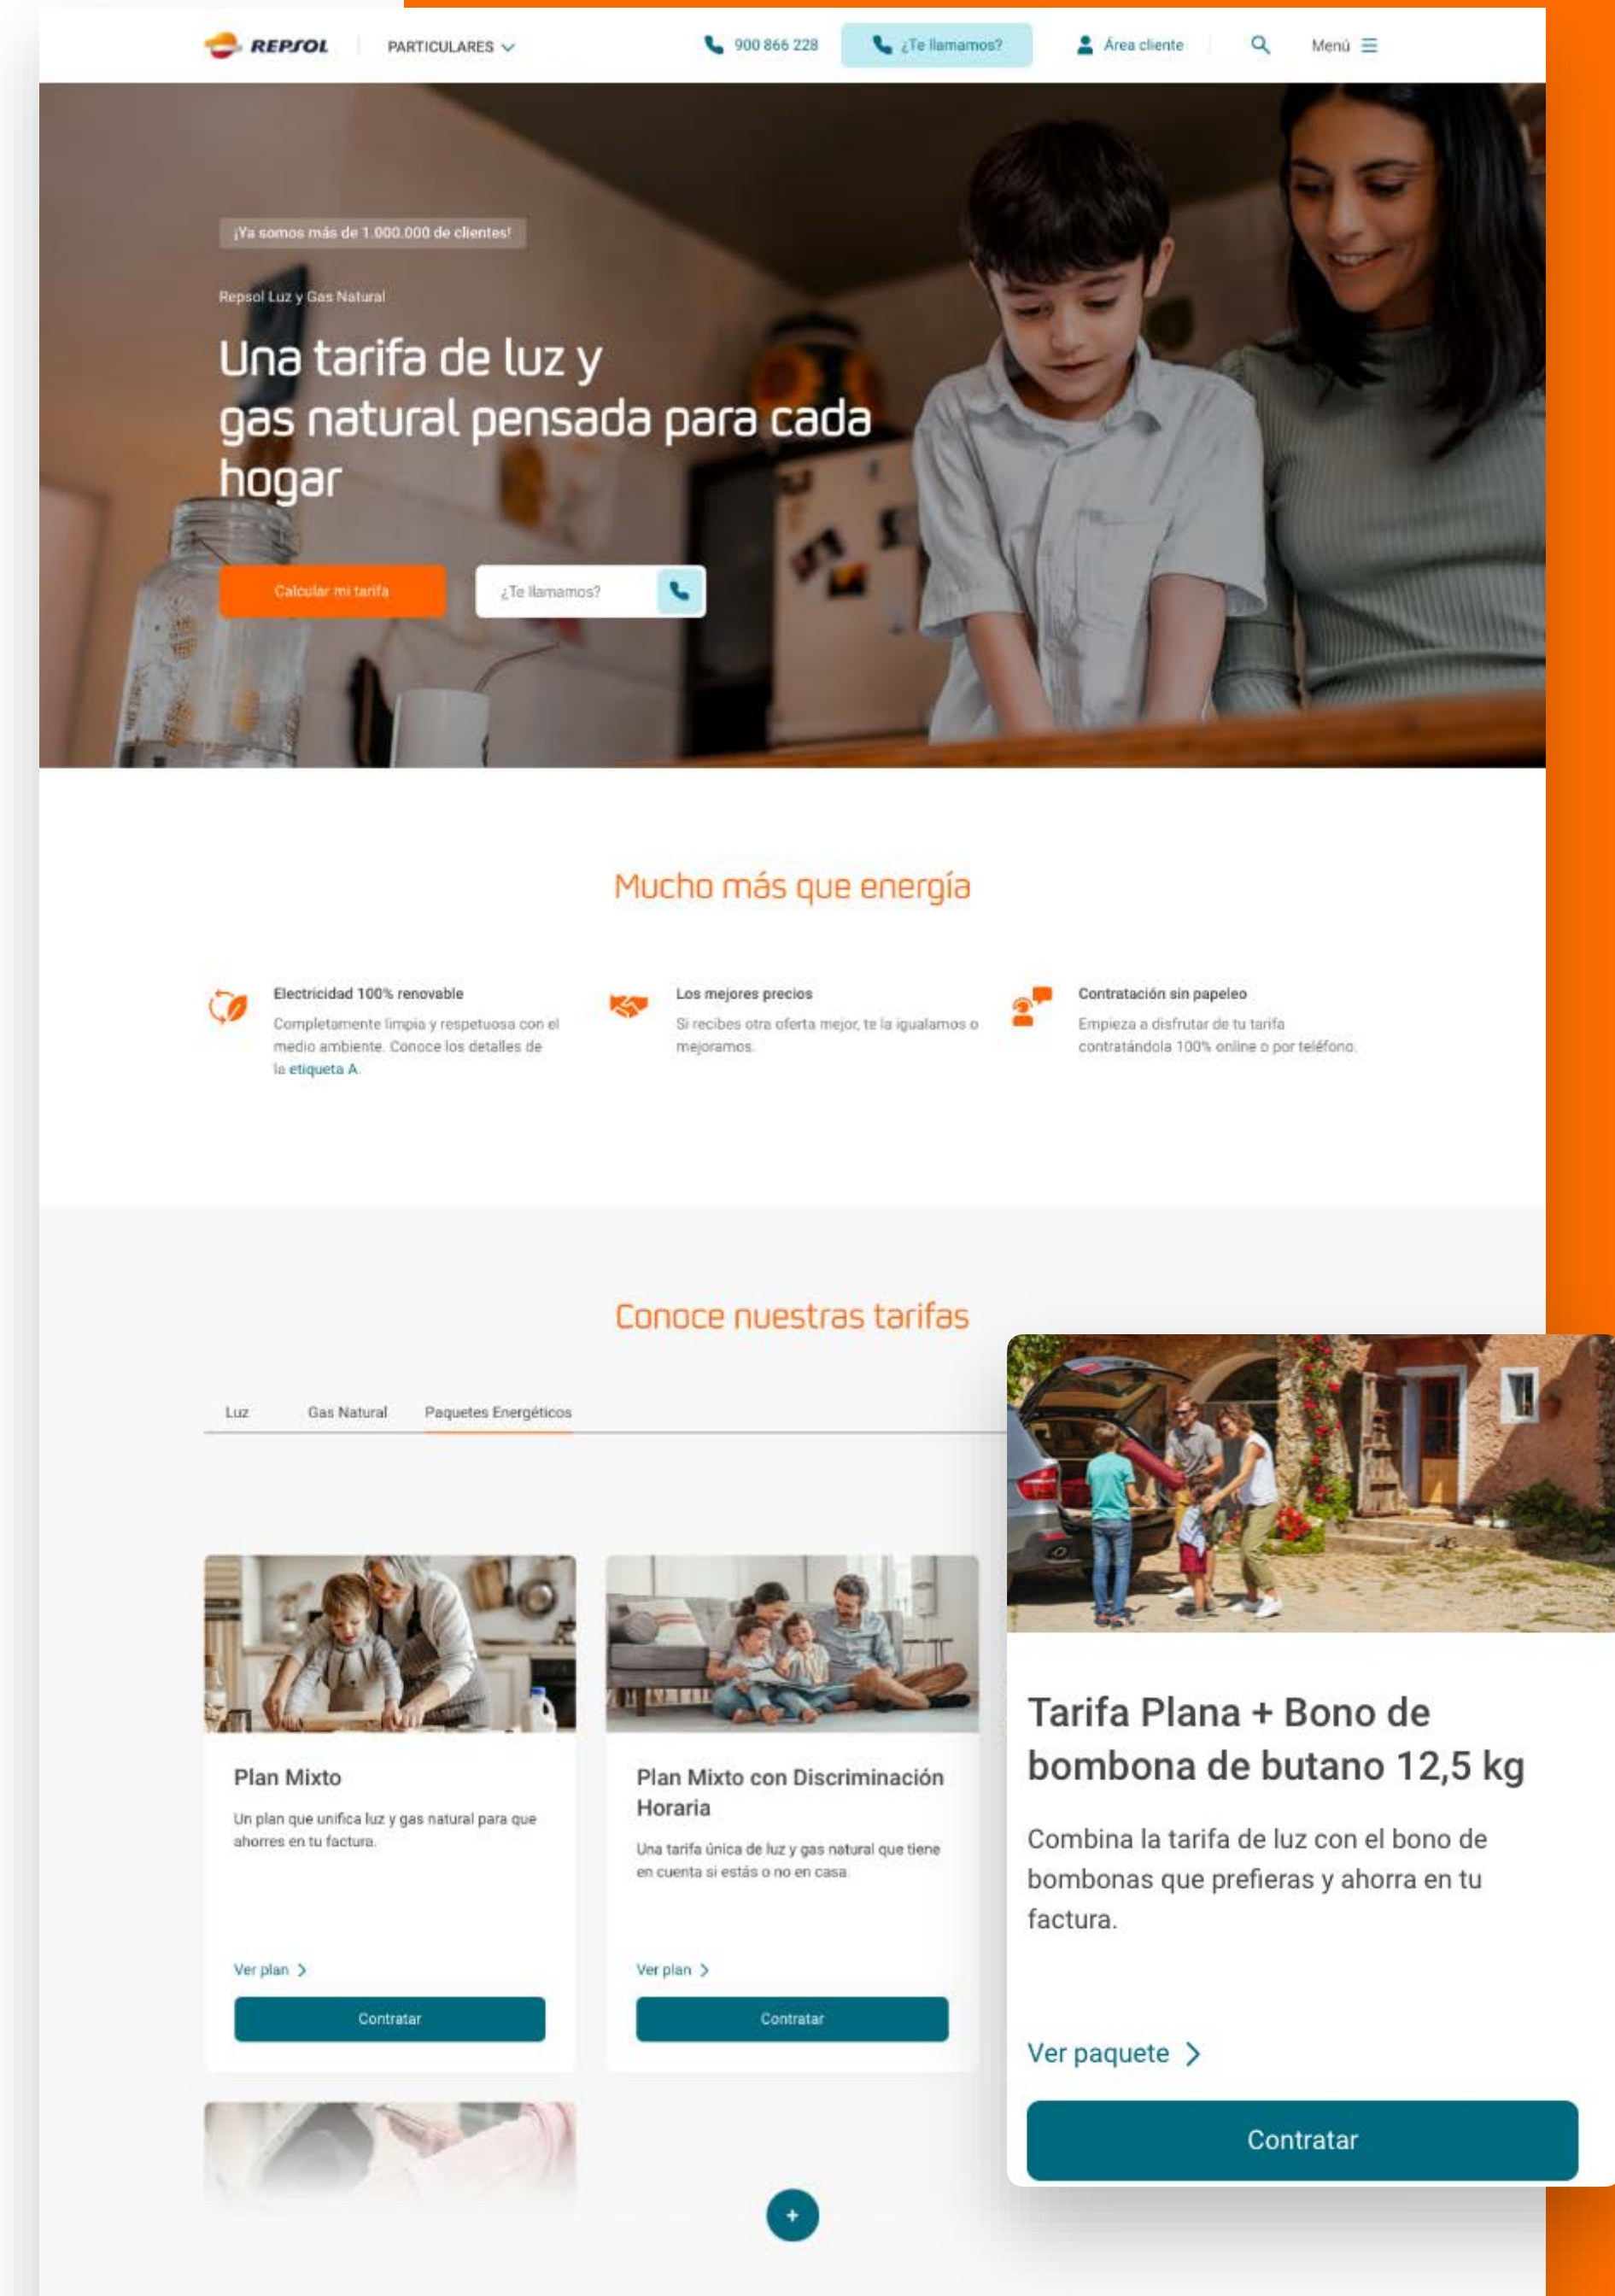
REPSOL PARTICULARES

900 866 228 ¿Te llamamos? Área cliente Menú

¡Ya somos más de 1.000.000 de clientes!

Repsol Luz y Gas Natural

Una tarifa de luz y gas natural pensada para cada hogar

Calcular mi tarifa

¿Te llamamos?

Mucho más que energía

Electricidad 100% renovable
Completamente limpia y respetuosa con el medio ambiente. Conoce los detalles de la etiqueta A.

Los mejores precios
Si recibes otra oferta mejor, te la igualamos o mejoramos.

Contratación sin papeleo
Empieza a disfrutar de tu tarifa contratándola 100% online o por teléfono.

Conoce nuestras tarifas

Luz Gas Natural Paquetes Energéticos

Plan Mixto
Un plan que unifica luz y gas natural para que ahorres en tu factura.
Ver plan
Contratar

Plan Mixto con Discriminación Horaria
Una tarifa única de luz y gas natural que tiene en cuenta si estás o no en casa.
Ver plan
Contratar

Tarifa Plana + Bono de bombona de butano 12,5 kg
Combina la tarifa de luz con el bono de bombonas que prefieras y ahorra en tu factura.
Ver paquete
Contratar

+